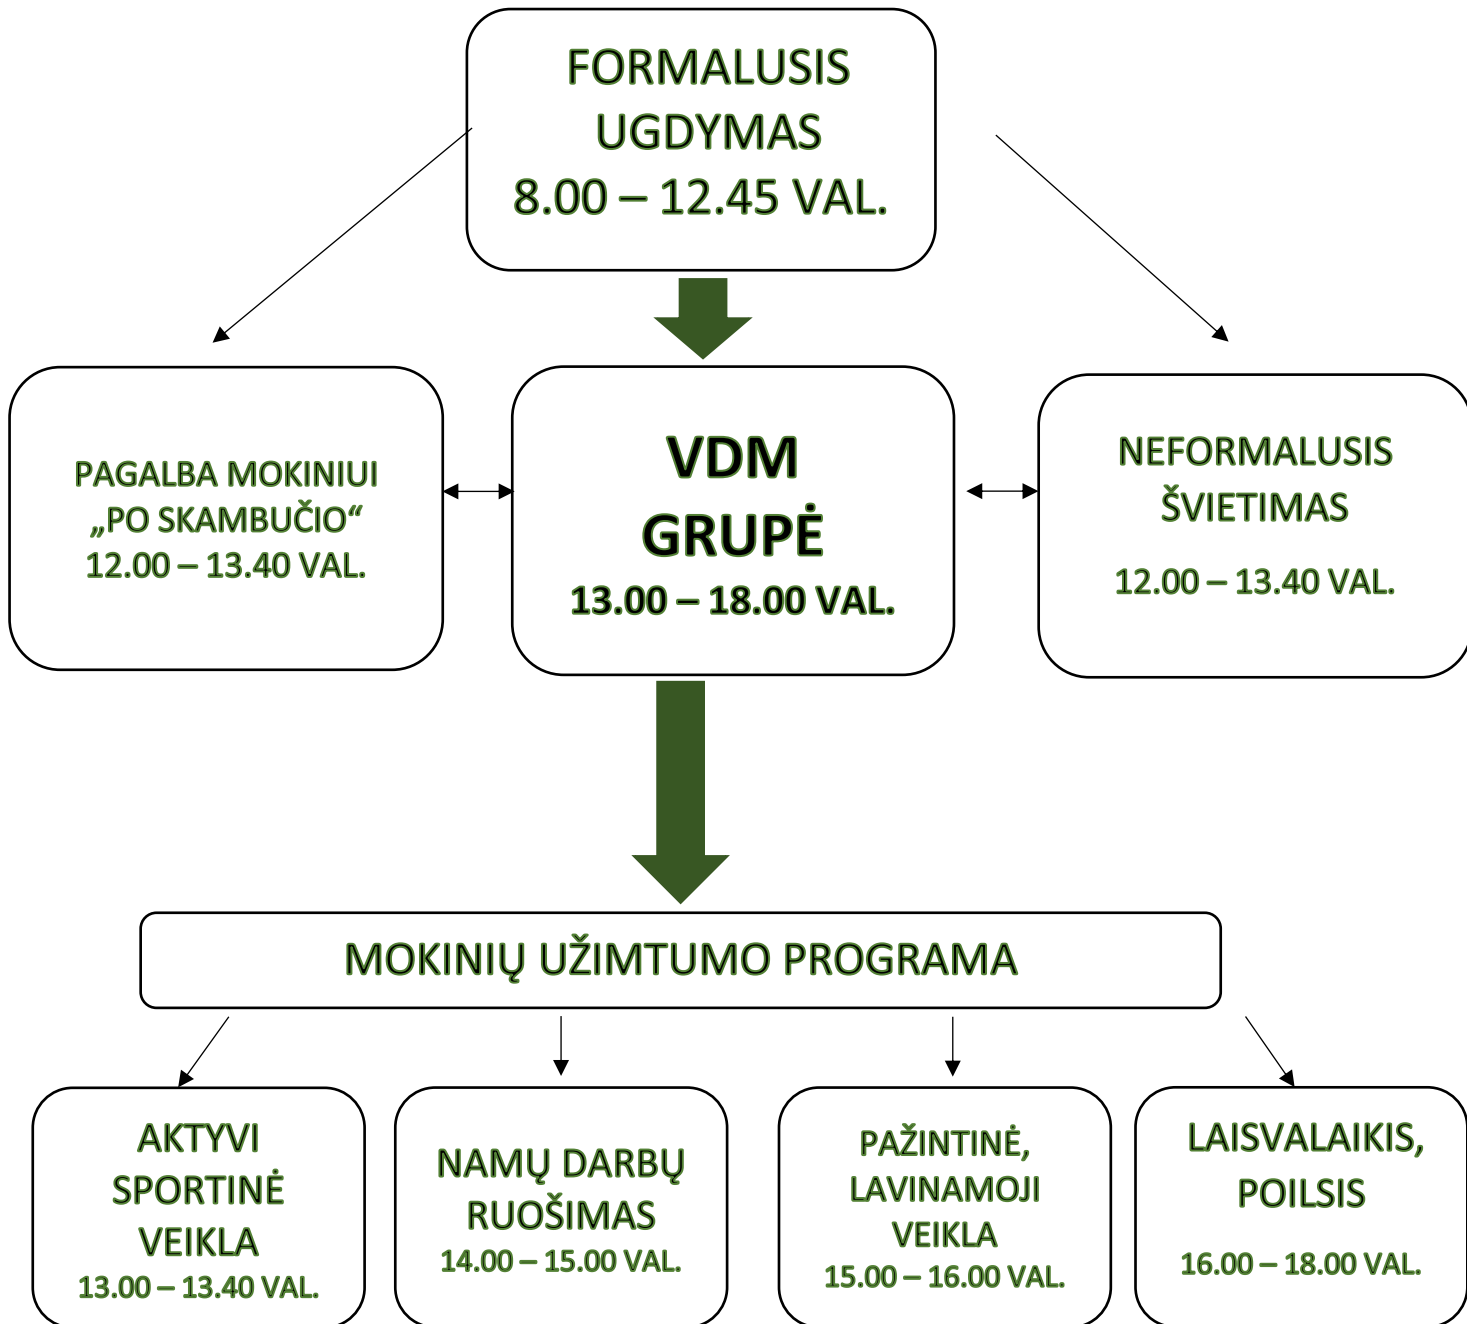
FORMALUSIS UGDYMAS
8.00 – 12.45 VAL.

PAGALBA MOKINIUI „PO SKAMBUČIO“
12.00 – 13.40 VAL.

VDM GRUPĖ
13.00 – 18.00 VAL.

NEFORMALUSIS ŠVIETIMAS
12.00 – 13.40 VAL.

MOKINIŲ UŽIMTUMO PROGRAMA

AKTYVI SPORTINĖ VEIKLA
13.00 – 13.40 VAL.

NAMŲ DARBŲ RUOŠIMAS
14.00 – 15.00 VAL.

PAŽINTINĖ, LAVINAMOJI VEIKLA
15.00 – 16.00 VAL.

LAISVALAIKIS, POILSIS
16.00 – 18.00 VAL.